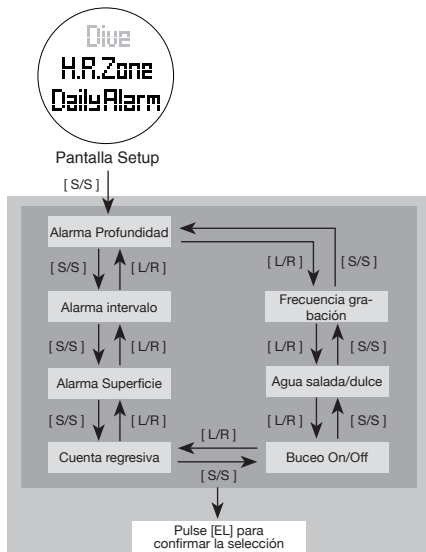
Dive
H.R.Zone
DailyAlarm

Pantalla Setup

[ S/S ]

Alarma Profundidad

[ S/S ] [ L/R ]

Alarma intervalo

[ S/S ] [ L/R ]

Alarma Superficie

[ S/S ] [ L/R ]

Cuenta regresiva

[ L/R ] [ S/S ]

Frecuencia grabación

[ L/R ] [ S/S ]

Agua salada/dulce

[ L/R ] [ S/S ]

Buceo On/Off

[ L/R ]

[ S/S ]

[ S/S ]

Pulse [EL] para confirmar la selección